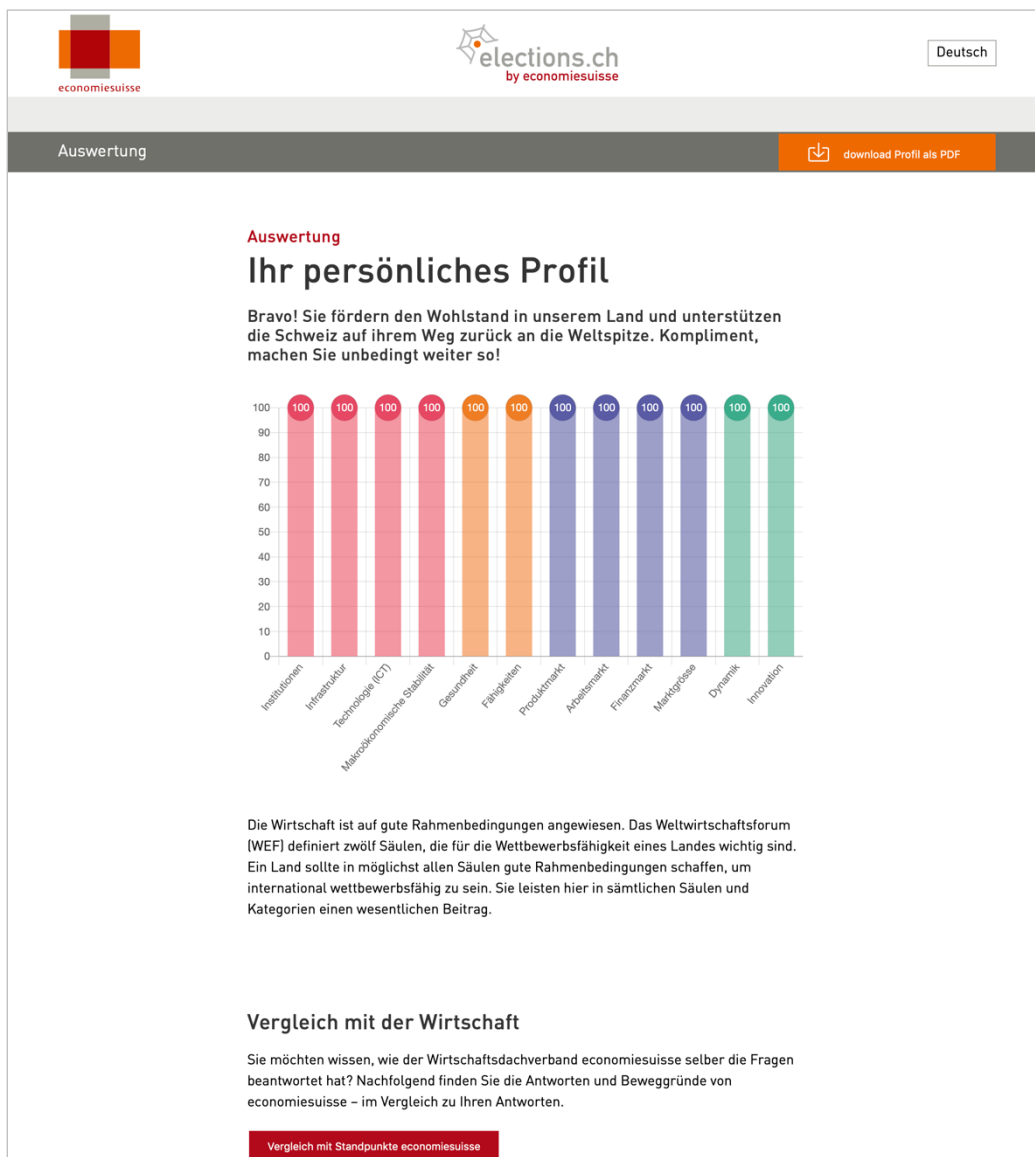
economiesuisse

elections.ch
by economiesuisse

Deutsch

Auswertung

download Profil als PDF

Auswertung

Ihr persönliches Profil

Bravo! Sie fördern den Wohlstand in unserem Land und unterstützen die Schweiz auf ihrem Weg zurück an die Weltspitze. Kompliment, machen Sie unbedingt weiter so!

100 100 100 100 100 100 100 100 100 100 100 100

100
90
80
70
60
50
40
30
20
10
0

Institutionen
Infrastruktur
Technologie (ICT)
Makroökonomische Stabilität
Gesundheit
Fähigkeiten
Produktmarkt
Arbeitsmarkt
Finanzmarkt
Marktgrösse
Dynamik
Innovation

Die Wirtschaft ist auf gute Rahmenbedingungen angewiesen. Das Weltwirtschaftsforum (WEF) definiert zwölf Säulen, die für die Wettbewerbsfähigkeit eines Landes wichtig sind. Ein Land sollte in möglichst allen Säulen gute Rahmenbedingungen schaffen, um international wettbewerbsfähig zu sein. Sie leisten hier in sämtlichen Säulen und Kategorien einen wesentlichen Beitrag.

Vergleich mit der Wirtschaft

Sie möchten wissen, wie der Wirtschaftsdachverband economiesuisse selber die Fragen beantwortet hat? Nachfolgend finden Sie die Antworten und Beweggründe von economiesuisse – im Vergleich zu Ihren Antworten.

Vergleich mit Standpunkte economiesuisse